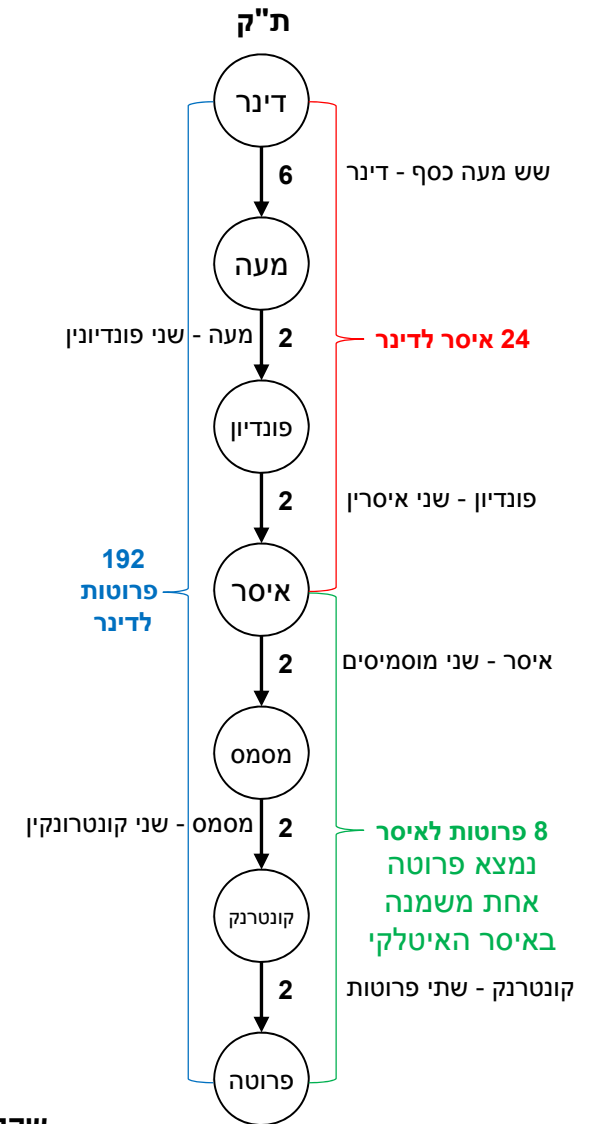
ת"ק

דינר

6

שש מעה כסף - דינר

מעה

2

מעה - שני פונדיונין

24 איסר לדינר

פונדיון

2

פונדיון - שני איסרין

192 פרוטות לדינר

איסר

2

איסר - שני מוסמיסים

מסמס

2

מסמס - שני קונטרונקין

8 פרוטות לאיסר
נמצא פרוטה אחת משמנה באיסר האיטלקי

קונטרנק

2

קונטרנק - שתי פרוטות

פרוטה

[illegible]